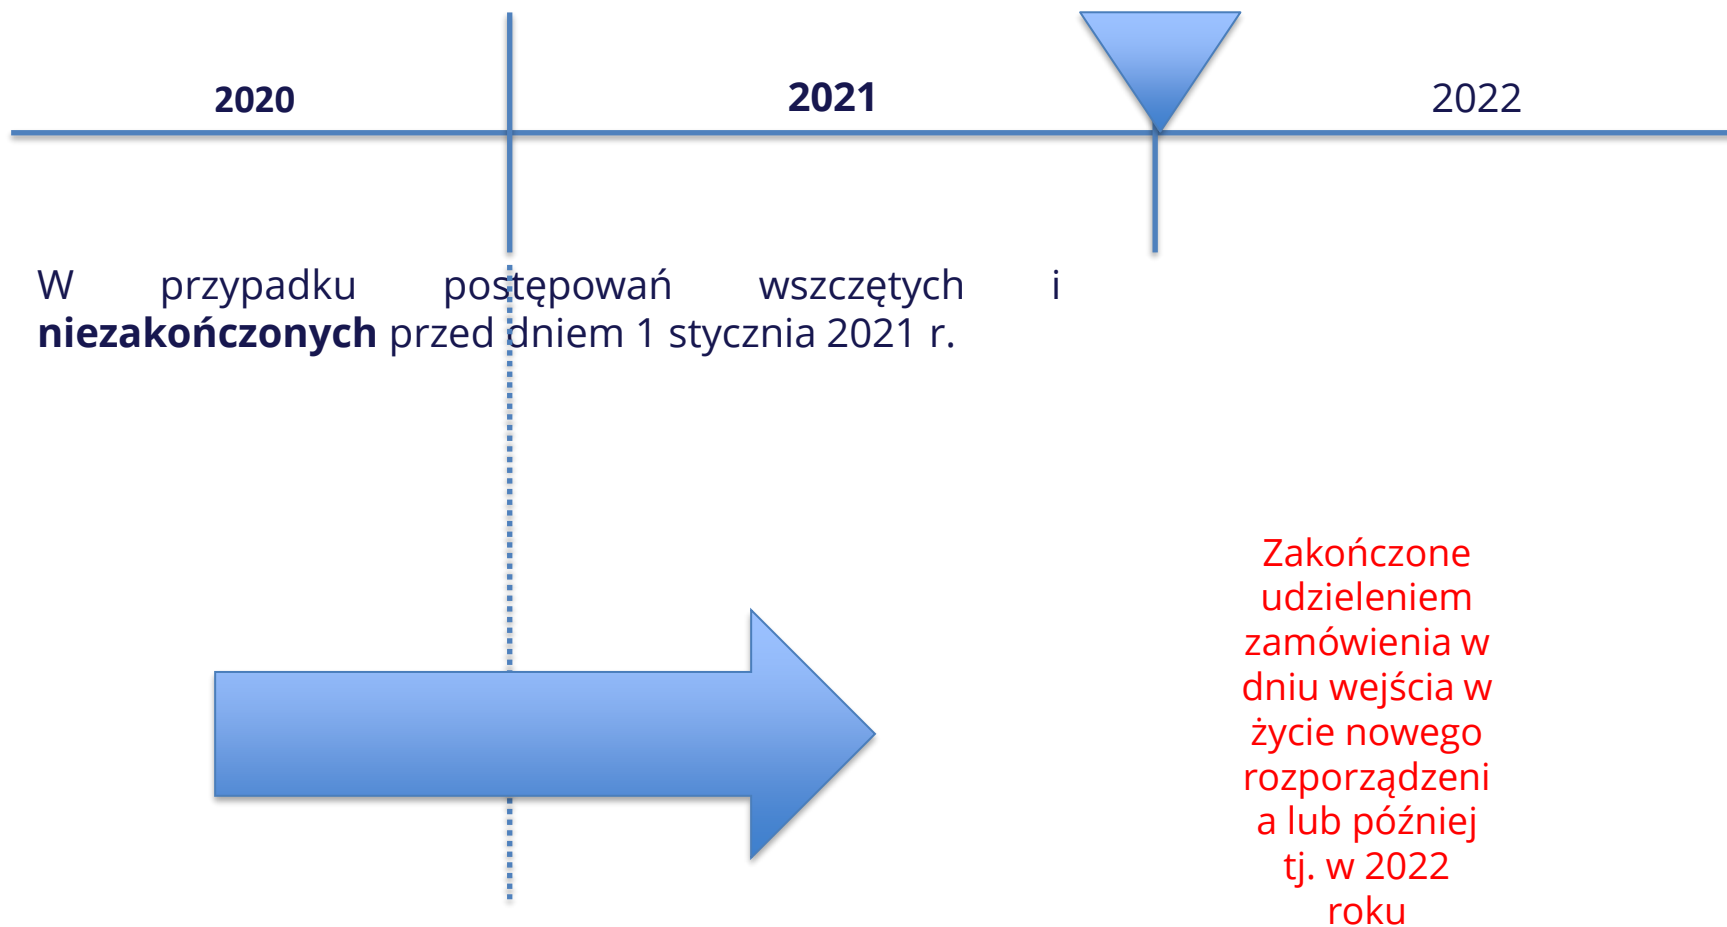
2020

2021

2022

W przypadku postępowań wszczętych i **niezakończonych** przed dniem 1 stycznia 2021 r.

Zakończone udzieleniem zamówienia w dniu wejścia w życie nowego rozporządzeni a lub później tj. w 2022 roku